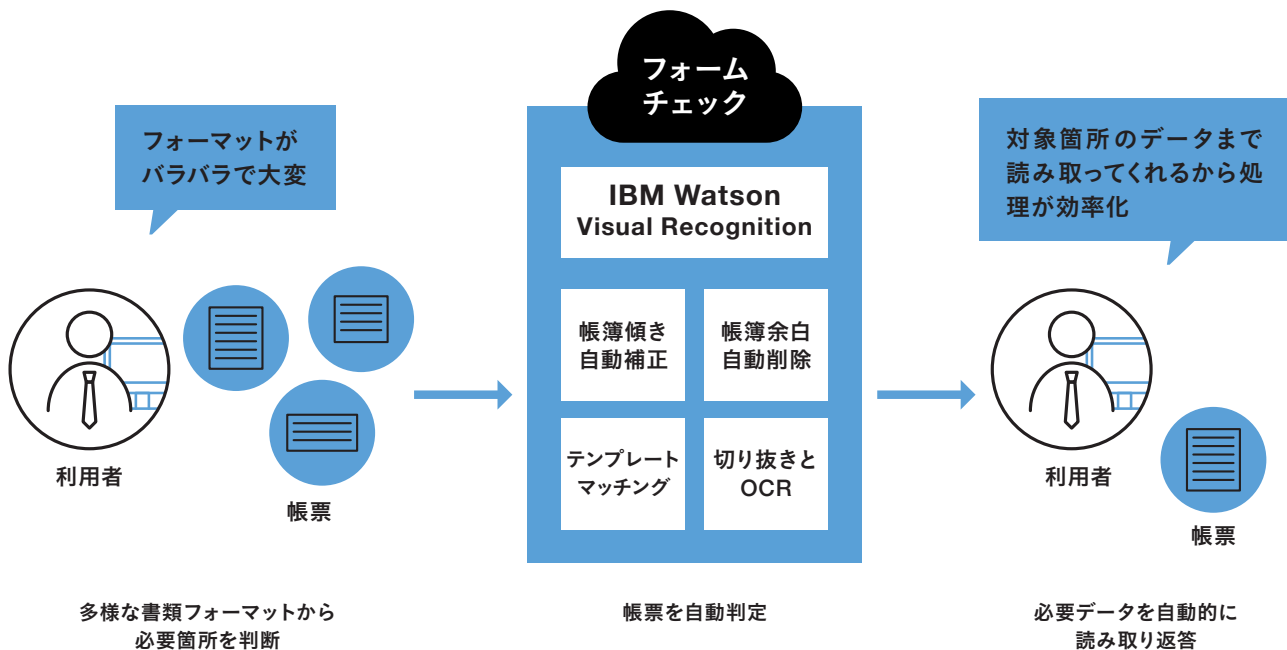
フォーマットが
バラバラで大変

利用者

帳票

フォーム
チェック

IBM Watson
Visual Recognition

帳簿傾き
自動補正

帳簿余白
自動削除

テンプレート
マッチング

切り抜きと
OCR

対象箇所のデータまで
読み取ってくれるから処理が効率化

利用者

帳票

多様な書類フォーマットから
必要箇所を判断

帳票を自動判定

必要データを自動的に
読み取り返答